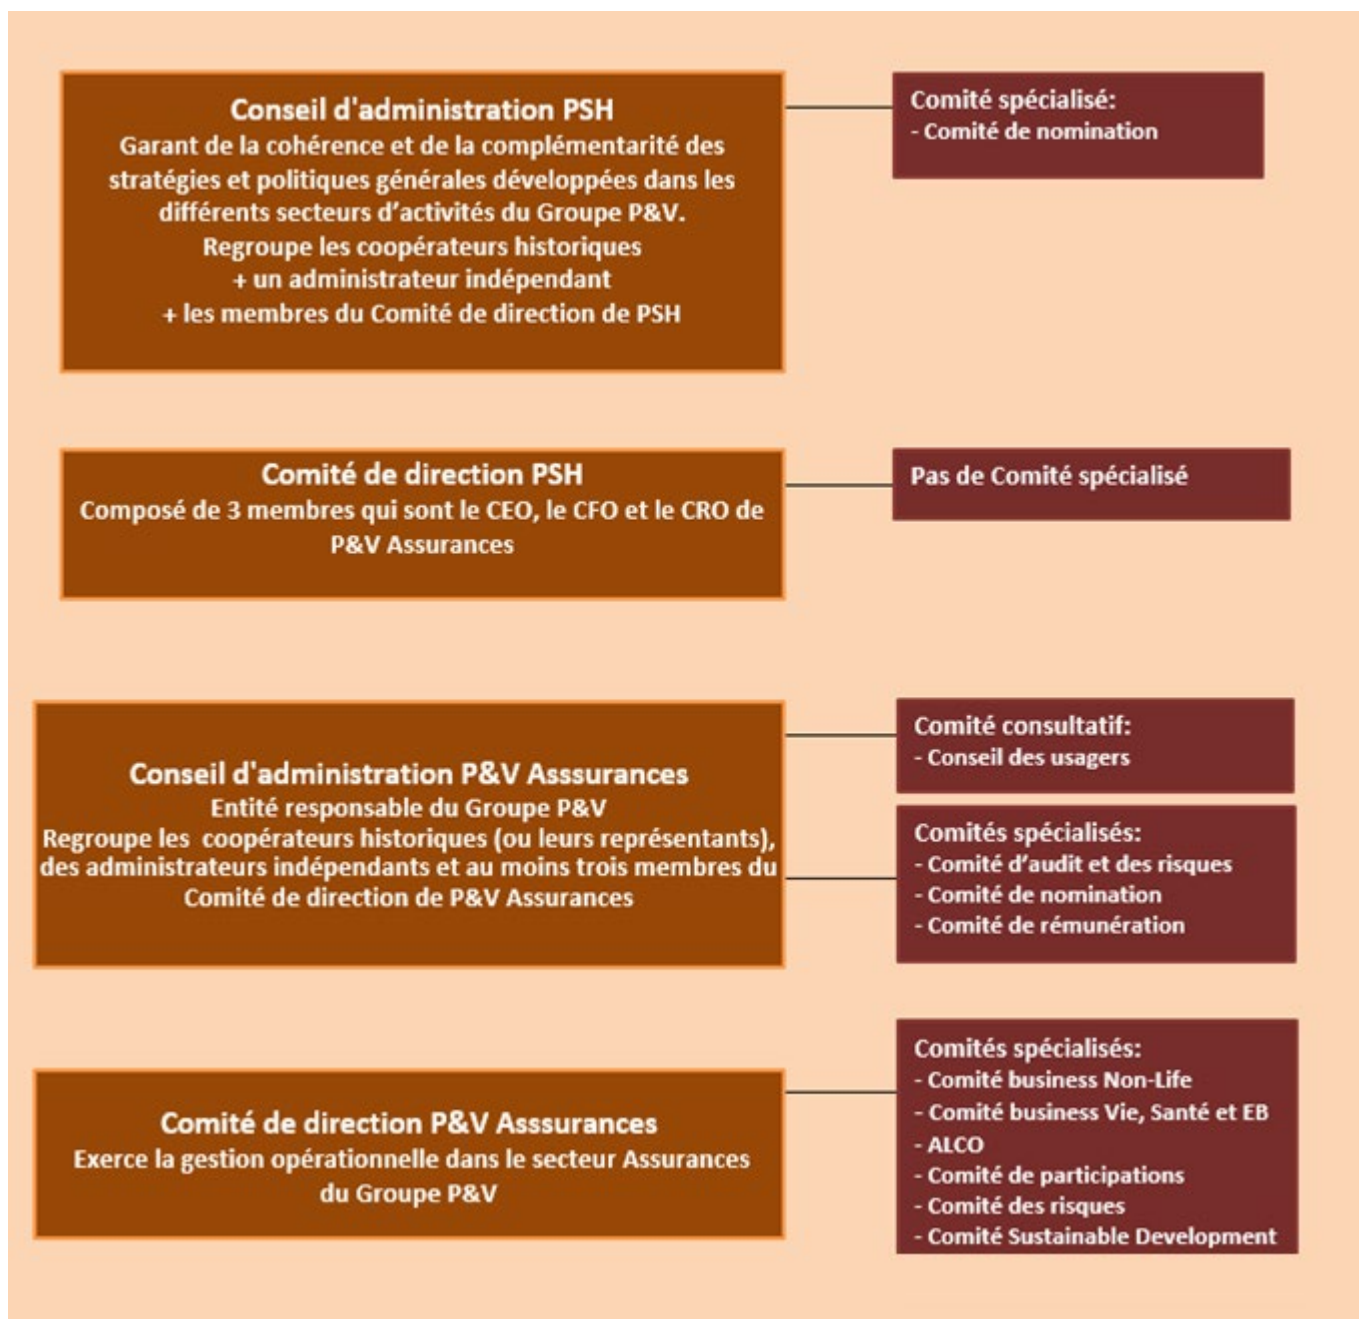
Conseil d'administration PSH
Garant de la cohérence et de la complémentarité des stratégies et politiques générales développées dans les différents secteurs d'activités du Groupe P&V.
Regroupe les coopérateurs historiques
+ un administrateur indépendant
+ les membres du Comité de direction de PSH

Comité spécialisé:
- Comité de nomination

Comité de direction PSH
Composé de 3 membres qui sont le CEO, le CFO et le CRO de P&V Assurances

Pas de Comité spécialisé

Conseil d'administration P&V Asssurances
Entité responsable du Groupe P&V
Regroupe les coopérateurs historiques (ou leurs représentants), des administrateurs indépendants et au moins trois membres du Comité de direction de P&V Assurances

Comité consultatif:
- Conseil des usagers

Comités spécialisés:
- Comité d'audit et des risques
- Comité de nomination
- Comité de rémunération

Comité de direction P&V Asssurances
Exerce la gestion opérationnelle dans le secteur Assurances du Groupe P&V

Comités spécialisés:
- Comité business Non-Life
- Comité business Vie, Santé et EB
- ALCO
- Comité de participations
- Comité des risques
- Comité Sustainable Development